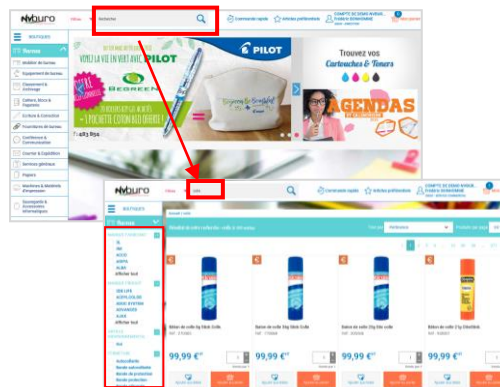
NYburo

Rechercher

Commande rapide

Articles préférés

RUBRIQUES

Bureau

Mobilier de bureau

Equipement de bureau

Classement & archivage

Cahiers, blocs & papeterie

Ecriture & Correction

Fournitures de bureau

Conférence & Communication

Courrier & Expédition

Services généraux

Papiers

Machines & Matériels d'impression

Consommables & Accessoires informatiques

PILOT

Trouvez vos Cartouches & Toners

BEGREEN

AGENDAS

NYburo

colle

Commande rapide

Articles préférés

RUBRIQUES

Bureau

Afficher tout

Afficher tout

99,99 €

99,99 €

99,99 €

99,99 €